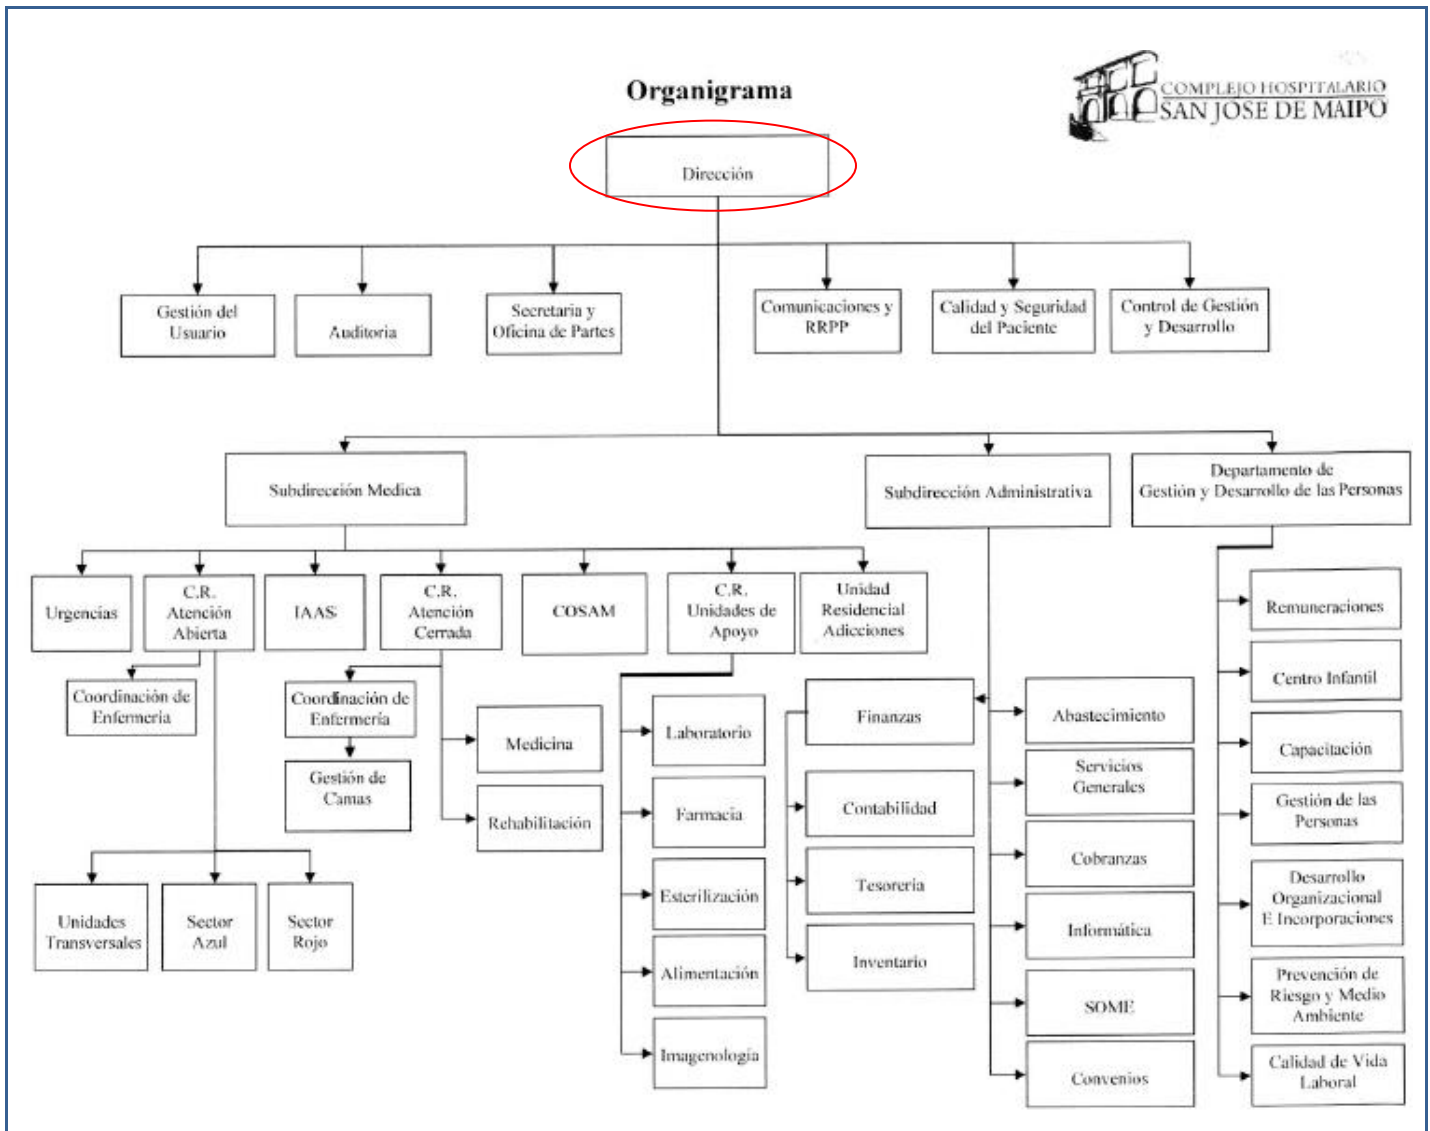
Organigrama

COMPLEJO HOSPITALARIO
SAN JOSE DE MAIPO

Dirección

Gestión del Usuario

Auditoria

Secretaria y Oficina de Partes

Comunicaciones y RRPP

Calidad y Seguridad del Paciente

Control de Gestión y Desarrollo

Subdirección Medica

Subdirección Administrativa

Departamento de Gestión y Desarrollo de las Personas

Urgencias

C.R. Atención Abierta

IAAS

C.R. Atención Cerrada

COSAM

C.R. Unidades de Apoyo

Unidad Residencial Adicciones

Coordinación de Enfermeria

Coordinación de Enfermeria

Gestión de Camas

Medicina

Rehabilitación

Unidades Transversales

Sector Azul

Sector Rojo

Laboratorio

Farmacia

Esterilización

Alimentación

Imagenologia

Finanzas

Contabilidad

Tesoreria

Inventario

Abastecimiento

Servicios Generales

Cobranzas

Informática

SOME

Convenios

Remuneraciones

Centro Infantil

Capacitación

Gestión de las Personas

Desarrollo Organizacional E Incorporaciones

Prevención de Riesgo y Medio Ambiente

Calidad de Vida Laboral